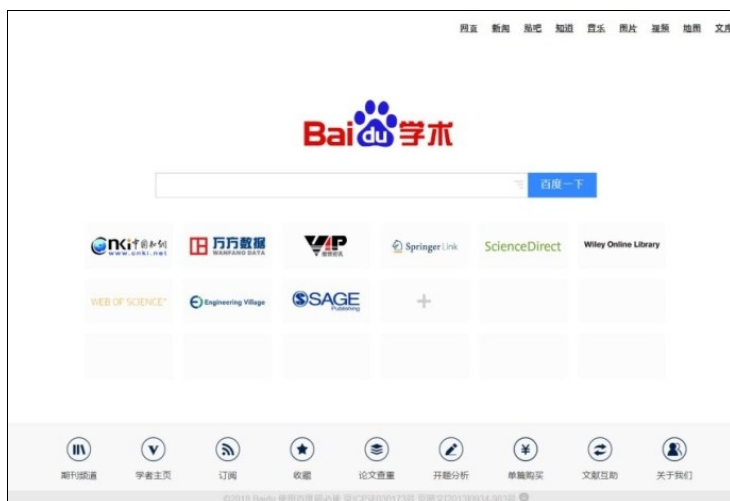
网页 新闻 贴吧 知道 音乐 图片 视频 地图 文库

Bai du 学术

百度一下

CNKI 中国知网 www.cnki.net

万方数据 WANFANG DATA

VIP 维普资讯

Springer Link

ScienceDirect

Wiley Online Library

WEB OF SCIENCE

Engineering Village

SAGE Publishing

+

期刊频道

学者主页

订阅

收藏

论文查重

开题分析

单篇购买

文献互助

关于我们

©2018 Baidu 使用百度前必读 京ICP证030173号 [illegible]